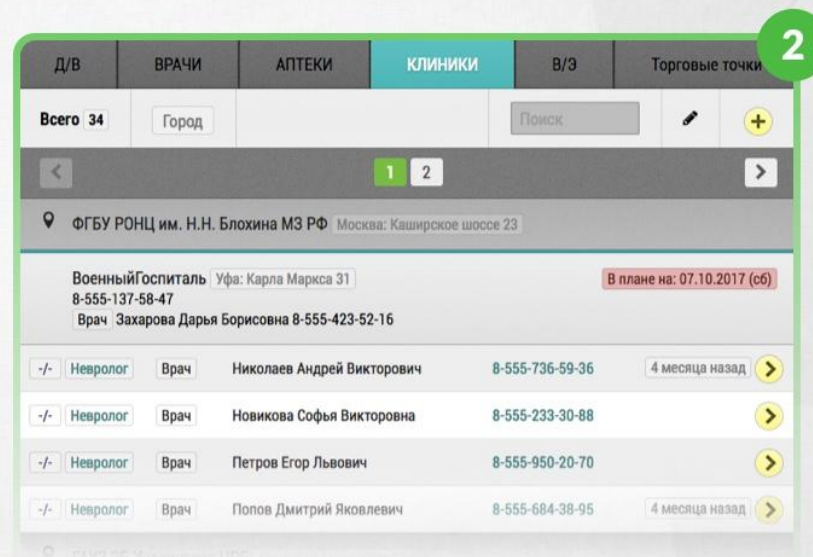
2

| Д/В | ВРАЧИ | АПТЕКИ | КЛИНИКИ | В/Э | Торговые точки |
|---|---|---|---|---|---|

Всего 34 Город Поиск +

1 2

ФГБУ РОНЦ им. Н.Н. Блохина МЗ РФ Москва: Каширское шоссе 23

ВоенныйГоспиталь Уфа: Карла Маркса 31 В плане на: 07.10.2017 (сб)
8-555-137-58-47
Врач Захарова Дарья Борисовна 8-555-423-52-16

| -/- | Невролог | Врач | Николаев Андрей Викторович | 8-555-736-59-36 | 4 месяца назад |
|---|---|---|---|---|---|
| -/- | Невролог | Врач | Новикова Софья Викторовна | 8-555-233-30-88 | |
| -/- | Невролог | Врач | Петров Егор Львович | 8-555-950-20-70 | |
| -/- | Невролог | Врач | Попов Дмитрий Яковлевич | 8-555-684-38-95 | 4 месяца назад |

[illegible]